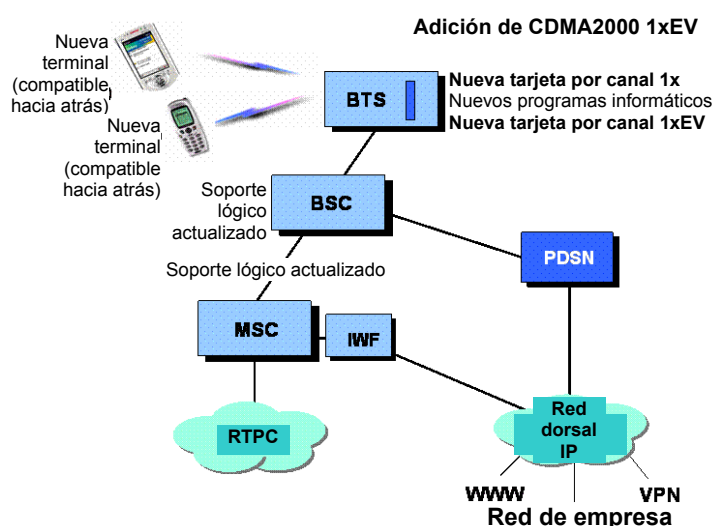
Adición de CDMA2000 1xEV

Nueva terminal (compatible hacia atrás)

Nueva terminal (compatible hacia atrás)

BTS

Nueva tarjeta por canal 1x
Nuevos programas informáticos
Nueva tarjeta por canal 1xEV

Soporte lógico actualizado

BSC

Soporte lógico actualizado

PDSN

MSC

IWF

RTPC

Red dorsal IP

WWW

VPN

Red de empresa